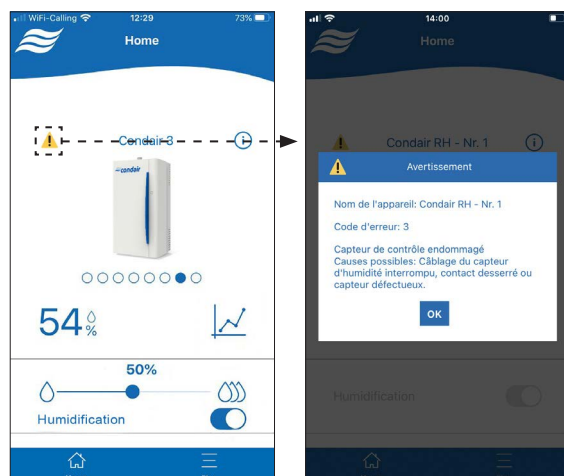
WiFi-Calling 12:29 73%

Home

Condair 3

condair

54 %

50%

Humidification

14:00

Home

Condair RH - Nr. 1

Avertissement

Nom de l'appareil: Condair RH - Nr. 1

Code d'erreur: 3

Capteur de contrôle endommagé
Causes possibles: Câblage du capteur d'humidité interrompu, contact desserré ou capteur défectueux.

OK

Humidification